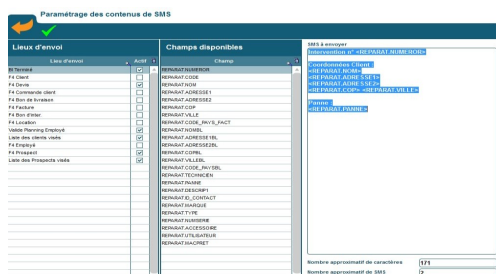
Paramétrage des contenus de SMS

Lieux d'envoi

| Lieu d'envoi | Actif |
|---|---|
| B Terminé | |
| F4 Client | ☑ |
| F4 Devis | ☑ |
| F4 Commande client | ☐ |
| F4 Bon de livraison | ☐ |
| F4 Facture | ☐ |
| F4 Bon d'Inter | ☐ |
| F4 Location | ☐ |
| Valide Planning Employé | ☑ |
| Liste des clients visés | ☑ |
| F4 Employé | ☐ |
| F4 Prospect | ☑ |
| Liste des Prospects visés | ☑ |

Champs disponibles

| Champ |
|---|
| REPARAT.NUMERO |
| REPARAT.CODE |
| REPARAT.NOM |
| REPARAT.ADRESSE1 |
| REPARAT.ADRESSE2 |
| REPARAT.COP |
| REPARAT.VILLE |
| REPARAT.CODE_PAYS_FACT |
| REPARAT.NOMBL |
| REPARAT.ADRESSE1BL |
| REPARAT.ADRESSE2BL |
| REPARAT.COPBL |
| REPARAT.VILLEBL |
| REPARAT.CODE_PAYSBL |
| REPARAT.TECHNICIEN |
| REPARAT.PANNE |
| REPARAT.DESCRIPT |
| REPARAT.ID_CONTACT |
| REPARAT.MARQUE |
| REPARAT.TYPE |
| REPARAT.NUMSERIE |
| REPARAT.ACCESSOIRE |
| REPARAT.UTILISATEUR |
| REPARAT.MACPRET |

SMS à envoyer
Intervention n° «REPARAT.NUMERO»

Coordonnées Client :
«REPARAT.NOM»
«REPARAT.ADRESSE1»
«REPARAT.ADRESSE2»
«REPARAT.COP» «REPARAT.VILLE»

Panne :
«REPARAT.PANNE»

Nombre approximatif de caractères 171
Nombre approximatif de SMS 2